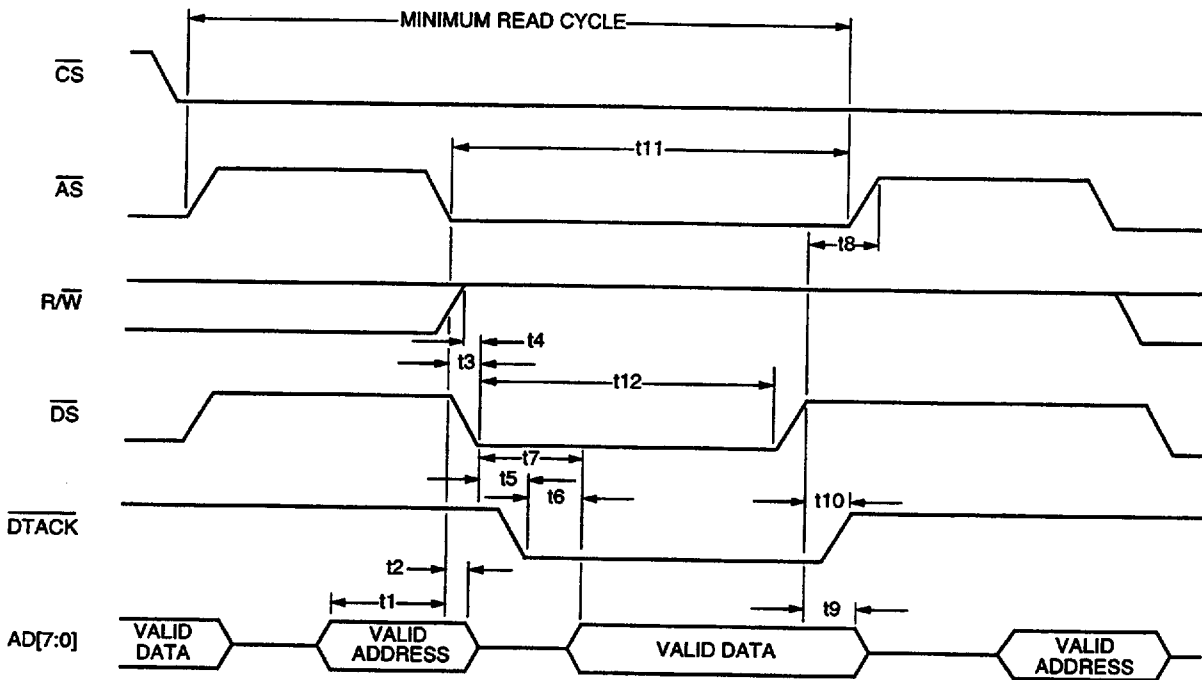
MINIMUM READ CYCLE

$\overline{CS}$

t11

$\overline{AS}$

t8

$R/\overline{W}$

t4

t3

t12

$\overline{DS}$

t7

t5

t6

$\overline{DTACK}$

t10

t2

t1

t9

AD[7:0]

VALID DATA

VALID ADDRESS

VALID DATA

VALID ADDRESS